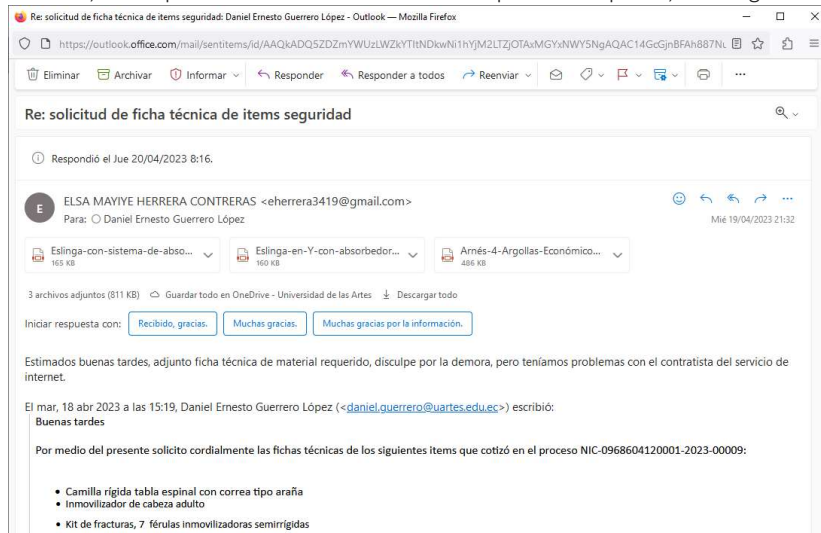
Re: solicitud de ficha técnica de items seguridad: Daniel Ernesto Guerrero López - Outlook — Mozilla Firefox

https://outlook.office.com/mail/sentitems/id/AAQkADQ5ZDZmYWUzLWZkYTItNDkwNi1hYjM2LTZjOTAxMGYxNWY5NgAQAC14GcGjnBFAh887Nu

Eliminar Archivar Informar Responder Responder a todos Reenviar ...

Re: solicitud de ficha técnica de items seguridad

Respondió el Jue 20/04/2023 8:16.

ELSA MAYIYE HERRERA CONTRERAS <eherrera3419@gmail.com>
Para: Daniel Ernesto Guerrero López
Mié 19/04/2023 21:32

Eslinga-con-sistema-de-abso... 165 KB
Eslinga-en-Y-con-absorbedor... 160 KB
Arnés-4-Argollas-Económico... 486 KB

3 archivos adjuntos (811 KB) Guardar todo en OneDrive - Universidad de las Artes Descargar todo

Iniciar respuesta con: Recibido, gracias. Muchas gracias. Muchas gracias por la información.

Estimados buenas tardes, adjunto ficha técnica de material requerido, disculpe por la demora, pero teníamos problemas con el contratista del servicio de internet.

El mar, 18 abr 2023 a las 15:19, Daniel Ernesto Guerrero López (<daniel.guerrero@uartes.edu.ec>) escribió:
Buenas tardes

Por medio del presente solicito cordialmente las fichas técnicas de los siguientes items que cotizó en el proceso NIC-0968604120001-2023-00009:

• Camilla rígida tabla espinal con correa tipo araña
• Inmovilizador de cabeza adulto
• Kit de fracturas, 7 férulas inmovilizadoras semirrígidas